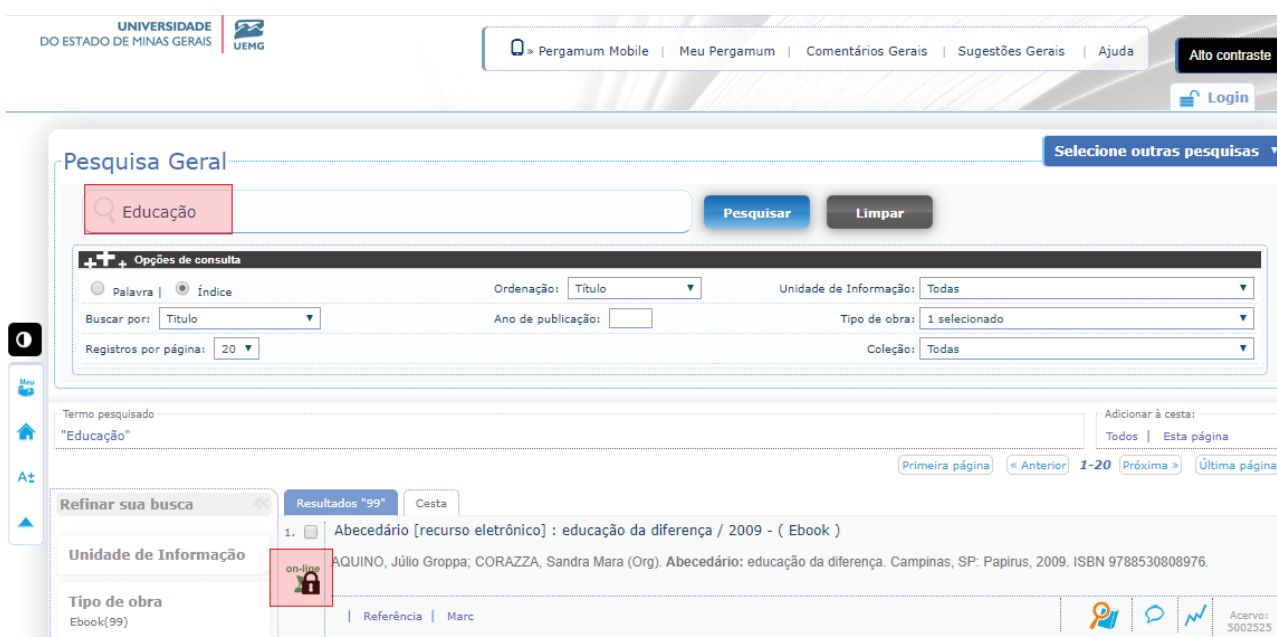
UNIVERSIDADE DO ESTADO DE MINAS GERAIS UEMG

» Pergamum Mobile | Meu Pergamum | Comentários Gerais | Sugestões Gerais | Ajuda

Alto contraste

Login

Pesquisa Geral

Selecione outras pesquisas

Educação

Pesquisar Limpar

Opções de consulta

Palavra | Índice

Ordenação: Título

Unidade de Informação: Todas

Buscar por: Título

Ano de publicação:

Tipo de obra: 1 selecionado

Registros por página: 20

Coleção: Todas

Meu

A±

Termo pesquisado
"Educação"

Adicionar à cesta:
Todos | Esta página

Primeira página « Anterior 1-20 Próxima » Última página

Refinar sua busca

Unidade de Informação

Tipo de obra
Ebook(99)

Resultados "99" Cesta

1. Abecedário [recurso eletrônico] : educação da diferença / 2009 - ( Ebook )

on-line

AQUINO, Júlio Groppa; CORAZZA, Sandra Mara (Org). **Abecedário:** educação da diferença. Campinas, SP: Papirus, 2009. ISBN 9788530808976.

| Referência | Marc

Acervo: 5002525